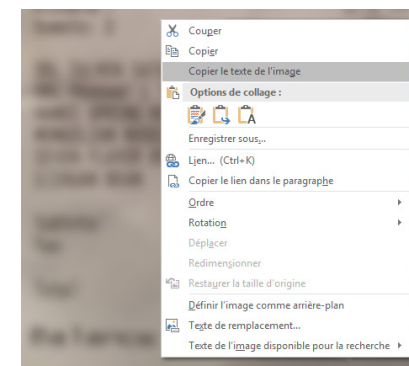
Couper
Copier
Copier le texte de l'image
Options de collage :
Enregistrer sous...
Lien... (Ctrl+K)
Copier le lien dans le paragraphe
Ordre
Rotation
Déplacer
Redimensionner
Restaurer la taille d'origine
Définir l'image comme arrière-plan
Texte de remplacement...
Texte de l'image disponible pour la recherche